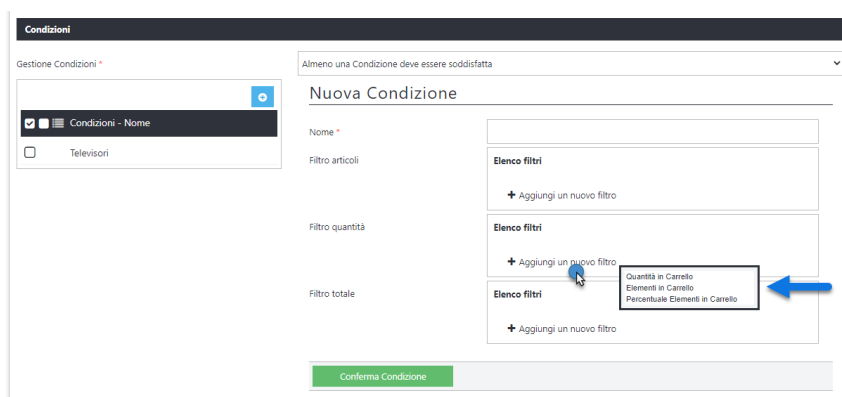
Condizioni

Gestione Condizioni *

Almeno una Condizione deve essere soddisfatta

Condizioni - Nome

Televisori

Nuova Condizione

Nome *

Filtro articoli

Elenco filtri

+ Aggiungi un nuovo filtro

Filtro quantità

Elenco filtri

+ Aggiungi un nuovo filtro

Quantità in Carrello
Elementi in Carrello
Percentuale Elementi in Carrello

Filtro totale

Elenco filtri

+ Aggiungi un nuovo filtro

Conferma Condizione